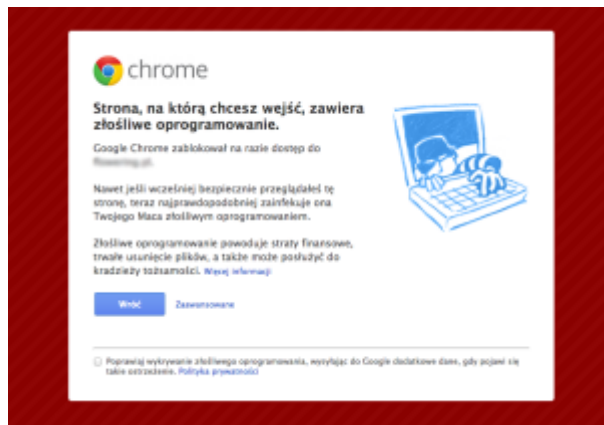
chrome

Strona, na którą chcesz wejść, zawiera złośliwe oprogramowanie.

Google Chrome zablokował na razie dostęp do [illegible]

Nawet jeśli wcześniej bezpiecznie przeglądałeś tę stronę, teraz najprawdopodobniej zainfekuje ona Twojego Maca złośliwym oprogramowaniem.

Złośliwe oprogramowanie powoduje straty finansowe, trwałe usunięcie plików, a także może posłużyć do kradzieży tożsamości. Więcej informacji

Wróć

Zaawansowane

Popraw wykrywanie złośliwego oprogramowania, wysyłając do Google dodatkowe dane, gdy pojawi się takie ostrzeżenie. Polityka prywatności